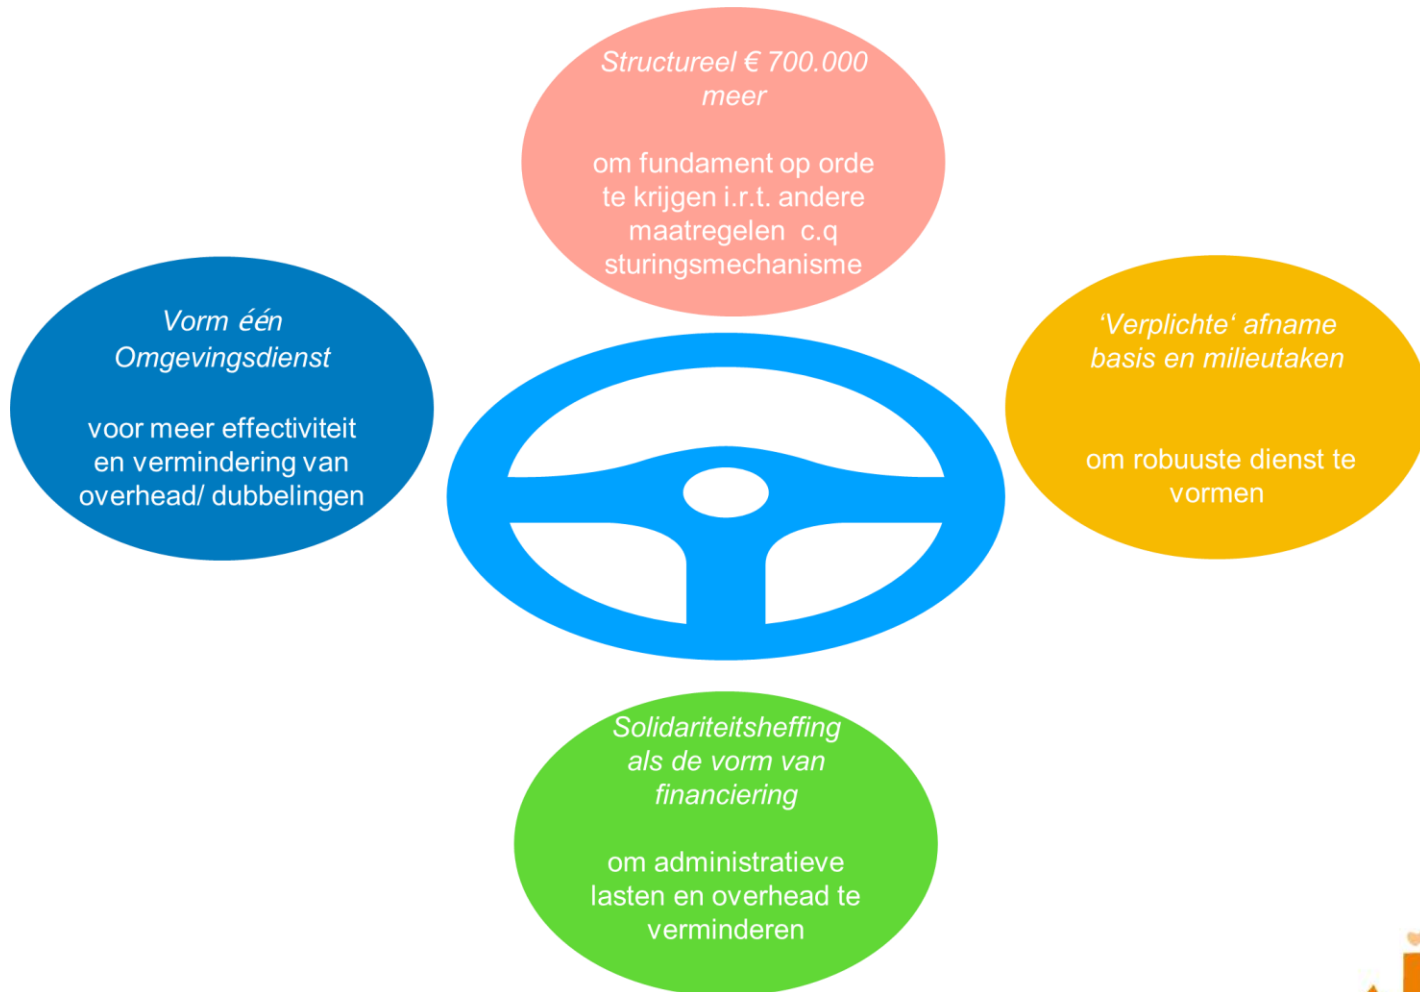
Structureel € 700.000 meer

om fundament op orde te krijgen i.r.t. andere maatregelen c.q sturingsmechanisme

Vorm één Omgevingsdienst

voor meer effectiviteit en vermindering van overhead/ dubbelingen

‘Verplichte‘ afname basis en milieutaken

om robuuste dienst te vormen

Solidariteitsheffing als de vorm van financiering

om administratieve lasten en overhead te verminderen